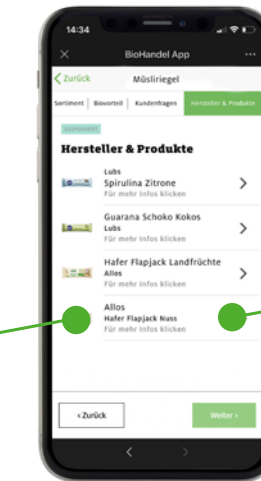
14:34

BioHandel App

Zurück

Müsliriegel

Sortiment | Biovorteil | Kundenfragen | Hersteller & Produkte

SORTIMENT

Hersteller & Produkte

Lubs
Spirulina Zitrone
Für mehr Infos klicken

Guarana Schoko Kokos
Lubs
Für mehr Infos klicken

Hafer Flapjack Landfrüchte
Allos
Für mehr Infos klicken

Allos
Hafer Flapjack Nuss
Für mehr Infos klicken

‹ Zurück

Weiter ›